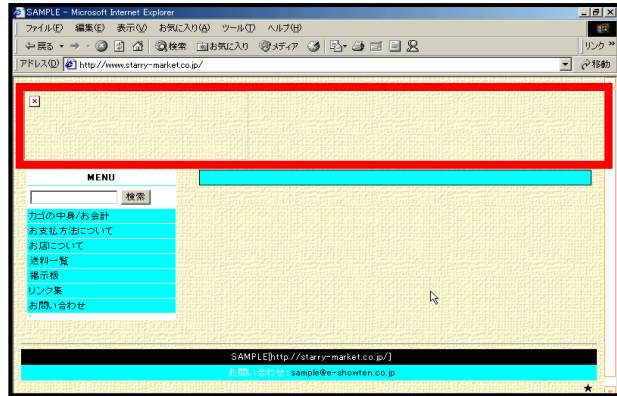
SAMPLE - Microsoft Internet Explorer

ファイル(F) 編集(E) 表示(V) お気に入り(A) ツール(T) ヘルプ(H)

戻る 検索 お気に入り メディア

リンク

アドレス(D) http://www.starry-market.co.jp/

移動

MENU

検索

カゴの中身/お会計

お支払方法について

お店について

送料一覧

掲示板

リンク集

お問い合わせ

SAMPLE[http://starry-market.co.jp/]

お問い合わせ:sample@e-showten.co.jp